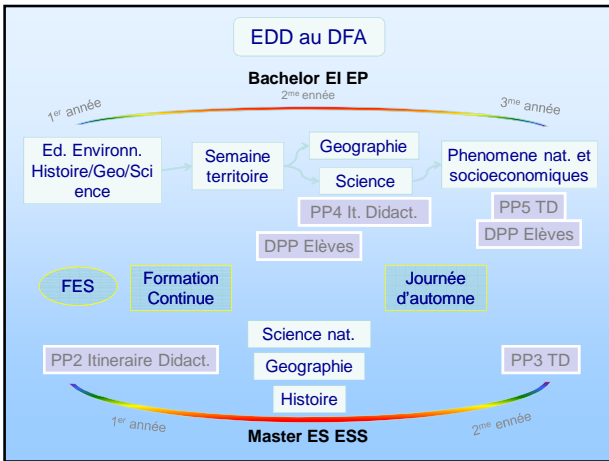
EDD au DFA

Bachelor EI EP

1$^{er}$ année

2$^{me}$ ennée

3$^{me}$ année

Ed. Environn. Histoire/Geo/Science

Semaine territoire

Geographie

Science

Phenomene nat. et socioeconomiques

PP4 It. Didact.

PP5 TD

DPP Elèves

DPP Elèves

FES

Formation Continue

Journée d'automne

Science nat.

PP2 Itineraire Didact.

Geographie

PP3 TD

Histoire

1$^{er}$ année

2$^{me}$ ennée

Master ES ESS